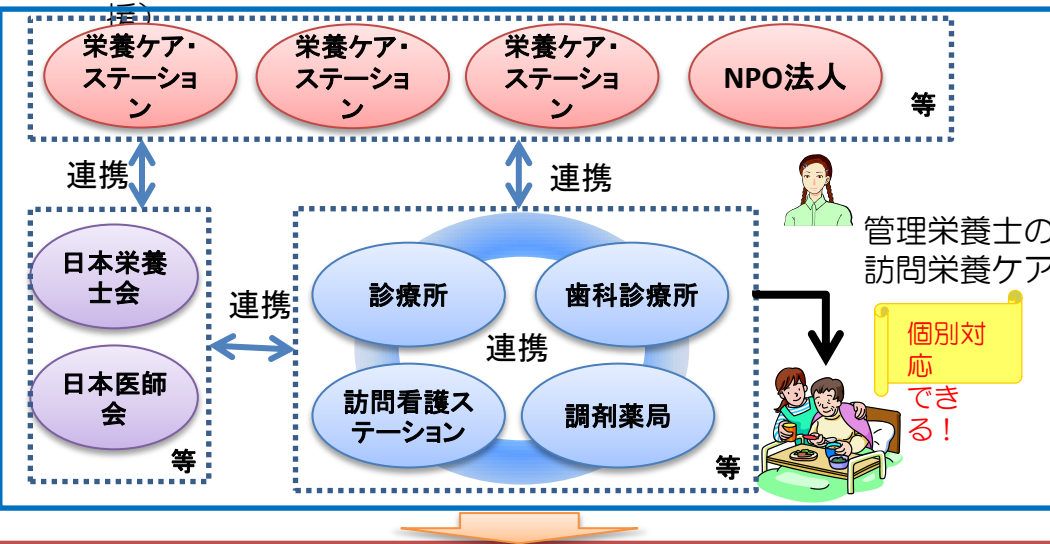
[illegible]

栄養ケア・ステーション

栄養ケア・ステーション

栄養ケア・ステーション

NPO法人

等

連携

連携

管理栄養士の訪問栄養ケア

日本栄養士会

日本医師会

等

連携

診療所

歯科診療所

連携

訪問看護ステーション

調剤薬局

等

個別対応できる！